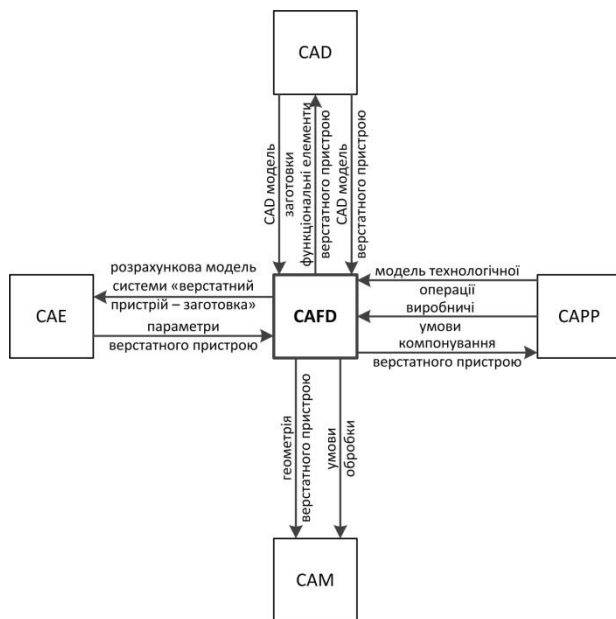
CAD

CAD модель заготовки

функціональні елементи верстатного пристрою

CAD модель верстатного пристрою

CAE

розрахункова модель системи «верстатний пристрій – заготовка»

параметри верстатного пристрою

CAFD

модель технологічної операції

виробничі умови

компонування верстатного пристрою

CAPP

геометрія верстатного пристрою

умови обробки

CAM